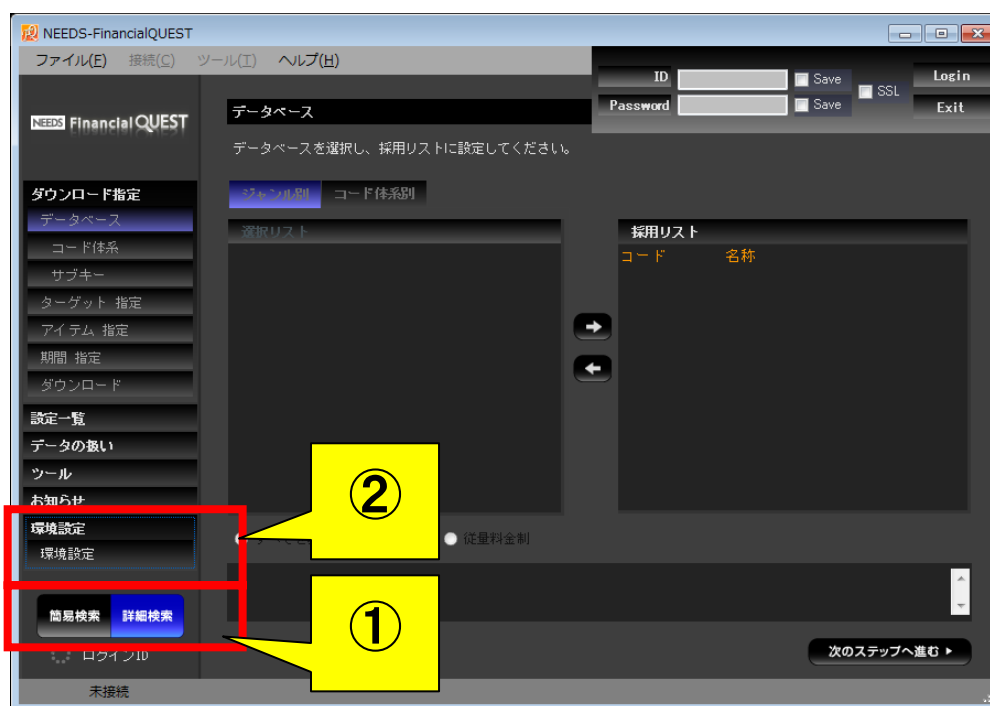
NEEDS-FinancialQUEST

ファイル(F) 接続(C) ツール(T) ヘルプ(H)

ID Save
Password Save
SSL
Login
Exit

NEEDS FinancialQUEST

データベース

データベースを選択し、採用リストに設定してください。

ジャンル別 コード体系別

選択リスト

採用リスト
コード 名称

ダウンロード指定
データベース
コード体系
サブキー
ターゲット 指定
アイテム 指定
期間 指定
ダウンロード

設定一覧
データの扱い
ツール
お知らせ
環境設定
環境設定

②

①

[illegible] 従量料金制

簡易検索 詳細検索

ログインID

次のステップへ進む ▸

未接続